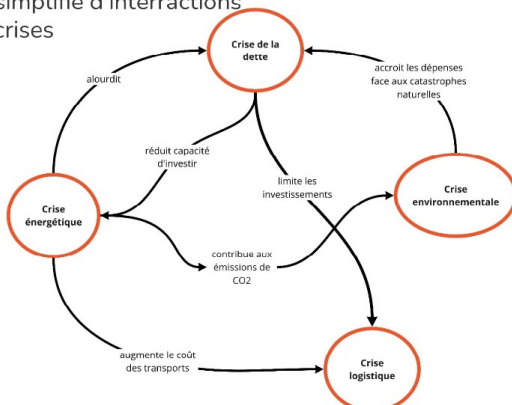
simplifié d'interactions
crises

Crise de la dette

alourdit

accroit les dépenses face aux catastrophes naturelles

réduit capacité d'investir

limite les investissements

Crise énergétique

Crise environnementale

contribue aux émissions de CO2

augmente le coût des transports

Crise logistique